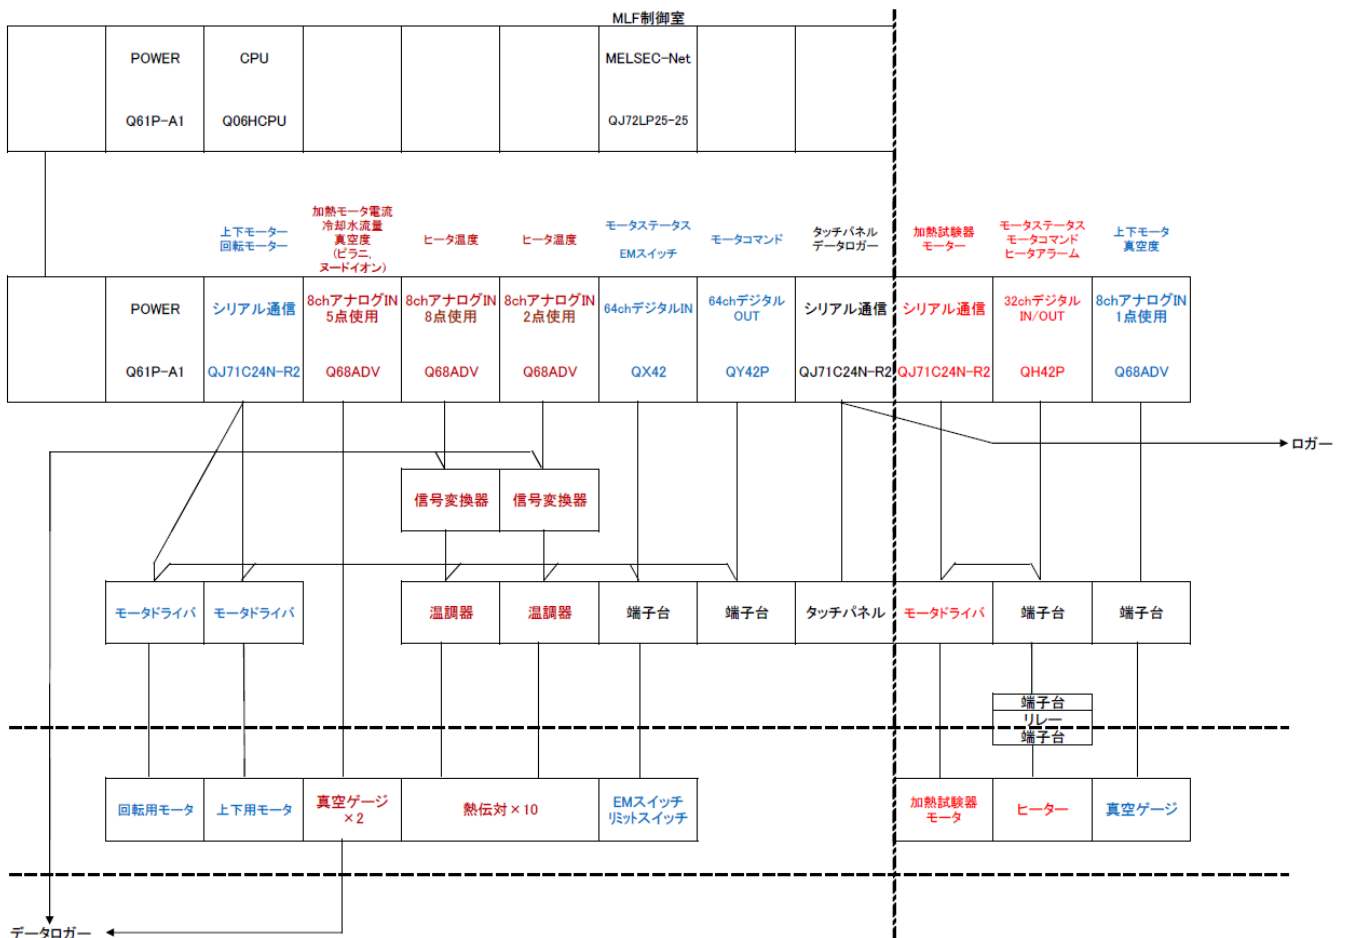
MLF制御室

| | POWER | CPU | | | | MELSEC-Net | | |
|---|---|---|---|---|---|---|---|---|
| | Q61P-A1 | Q06HCPU | | | | QJ72LP25-25 | | |

上下モーター 回転モーター

加熱モータ電流 冷却水流量 真空度 (ピラニ、ヌードイオン)

ヒータ温度

ヒータ温度

モータステータス EMスイッチ

モータコマンド

タッチパネル データロガー

加熱試験器 モーター

モータステータス モータコマンド ヒータアラーム

上下モータ 真空度

| | POWER | シリアル通信 | 8chアナログIN 5点使用 | 8chアナログIN 8点使用 | 8chアナログIN 2点使用 | 64chデジタルIN | 64chデジタル OUT | シリアル通信 | シリアル通信 | 32chデジタル IN/OUT | 8chアナログIN 1点使用 |
|---|---|---|---|---|---|---|---|---|---|---|---|
| | Q61P-A1 | QJ71C24N-R2 | Q68ADV | Q68ADV | Q68ADV | QX42 | QY42P | QJ71C24N-R2 | QJ71C24N-R2 | QH42P | Q68ADV |

ロガー

信号変換器 信号変換器

モータドライバ モータドライバ 温調器 温調器 端子台 端子台 タッチパネル モータドライバ 端子台 端子台

端子台
リレー
端子台

回転用モータ 上下用モータ 真空ゲージ ×2 熱伝対×10 EMスイッチ リミットスイッチ 加熱試験器 モータ ヒーター 真空ゲージ

データロガー